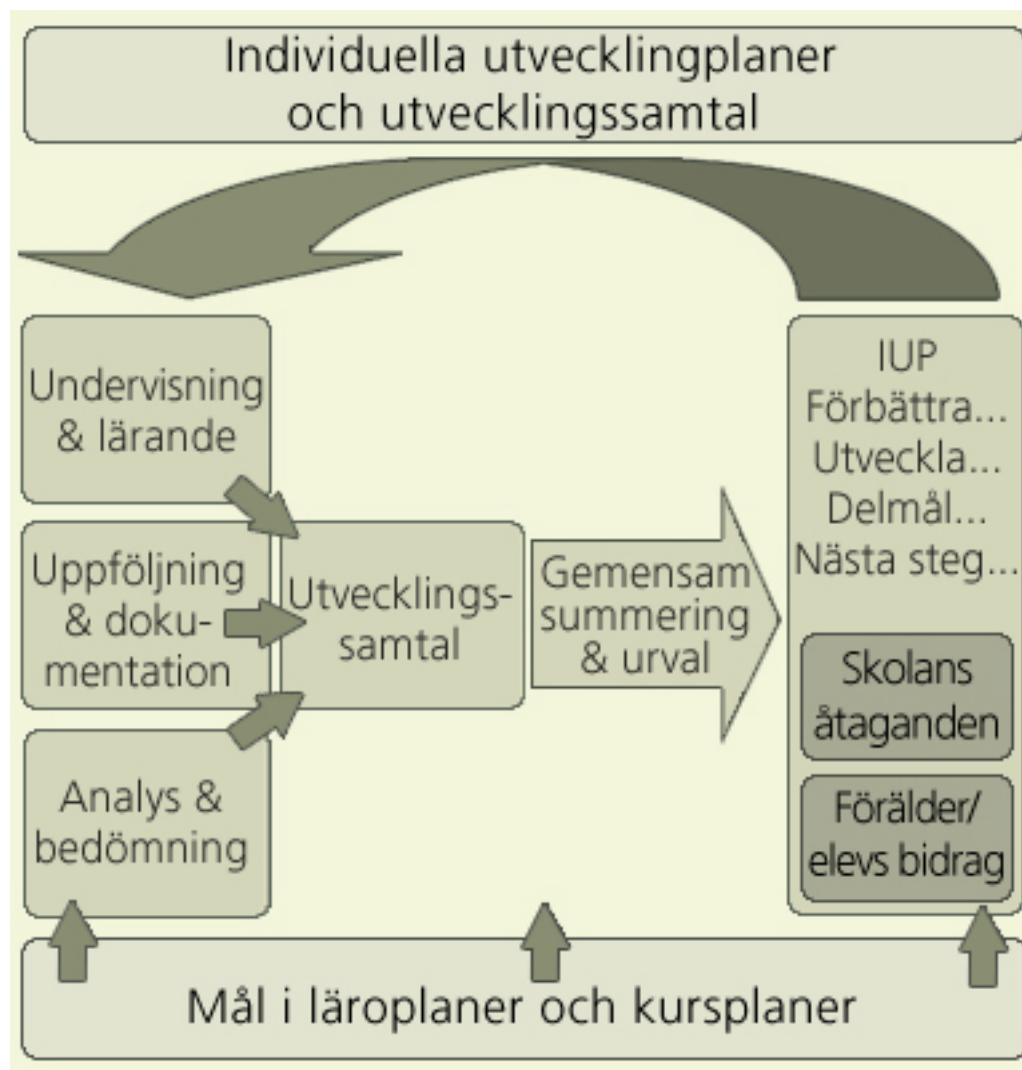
Individuella utvecklingplaner och utvecklingssamtal

Undervisning & lärande

Uppföljning & dokumentation

Analys & bedömning

Utvecklingssamtal

Gemensam summering & urval

IUP
Förbättra...
Utveckla...
Delmål...
Nästa steg...

Skolans åtaganden

Förälder/ elevs bidrag

Mål i läroplaner och kursplaner